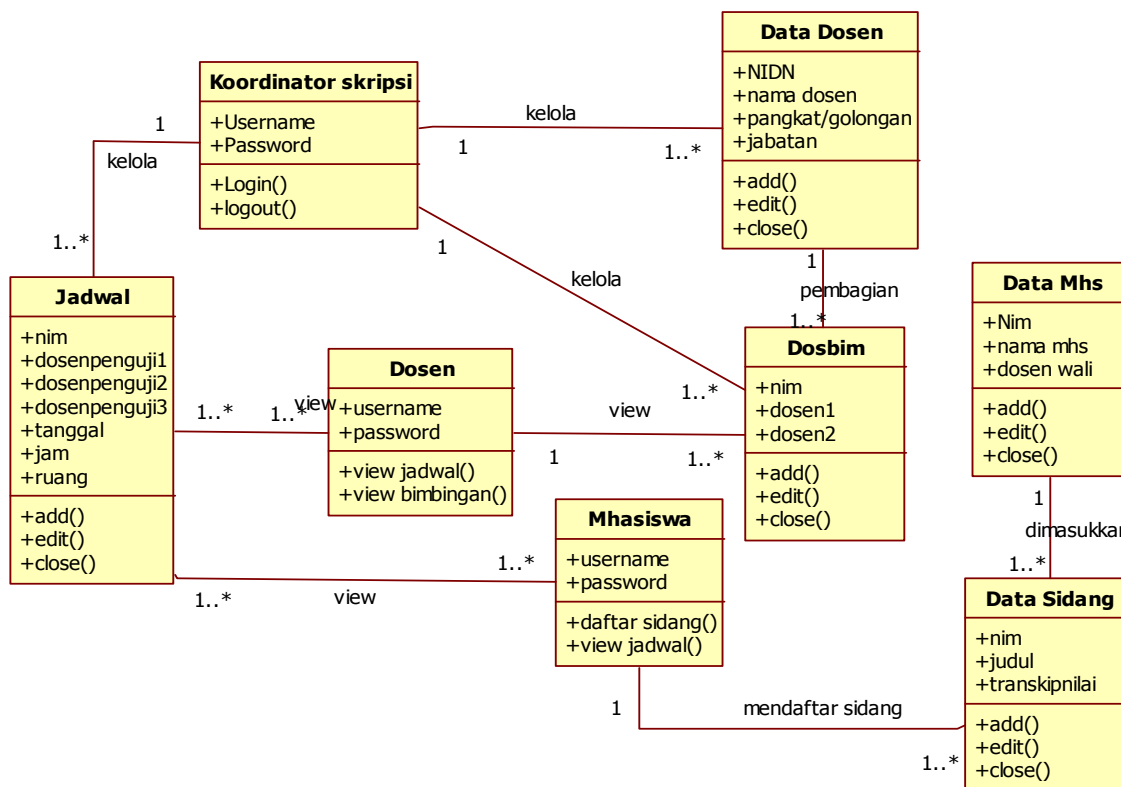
Data Dosen
+NIDN
+nama dosen
+pangkat/golongan
+jabatan
+add()
+edit()
+close()

Koordinator skripsi
+Username
+Password
+Login()
+logout()

kelola
1
1..*

1
kelola
1..*

1
kelola

1
pembagian
1..*

Data Mhs
+Nim
+nama mhs
+dosen wali
+add()
+edit()
+close()

Jadwal
+nim
+dosenpenguji1
+dosenpenguji2
+dosenpenguji3
+tanggal
+jam
+ruang
+add()
+edit()
+close()

Dosen
+username
+password
+view jadwal()
+view bimbingan()

Dosbim
+nim
+dosen1
+dosen2
+add()
+edit()
+close()

1..*
1..*
view
view
1
1..*
1..*

1
dimasukkan
1..*

Mhasiswa
+username
+password
+daftar sidang()
+view jadwal()

1..*
1..*
view

Data Sidang
+nim
+judul
+transkipnilai
+add()
+edit()
+close()

1
mendaftar sidang
1..*